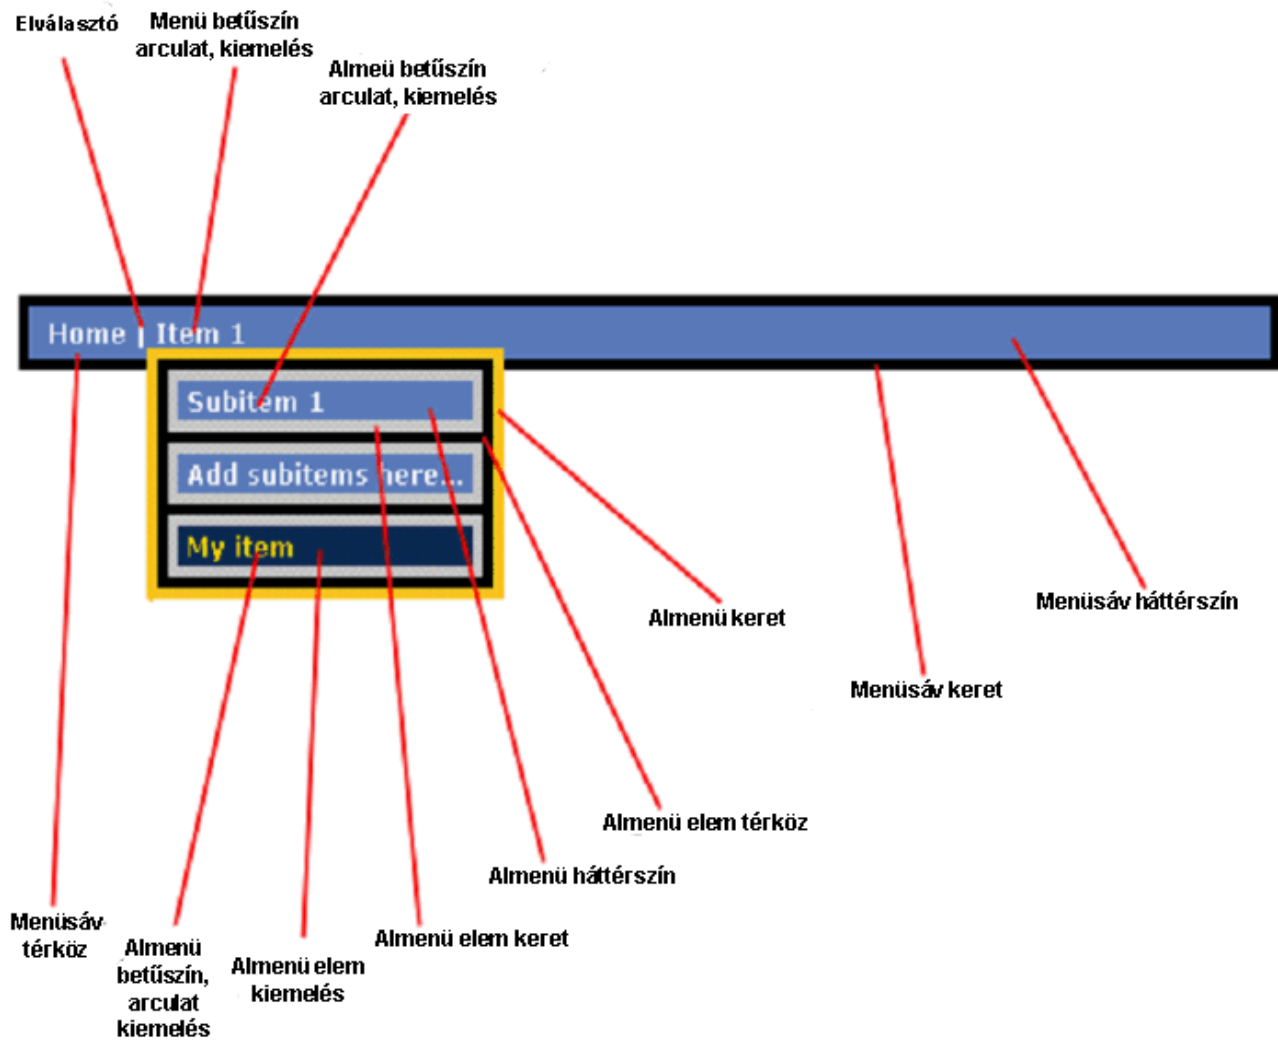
Elválasztó

Menü betűszín arculat, kiemelés

Almeü betűszín arculat, kiemelés

Home | Item 1

Subitem 1

Add subitems here...

My item

Almenü keret

Menüsáv háttérszín

Menüsáv keret

Almenü elem térköz

Almenü háttérszín

Almenü elem keret

Menüsáv térköz

Almenü betűszín, arculat kiemelés

Almenü elem kiemelés